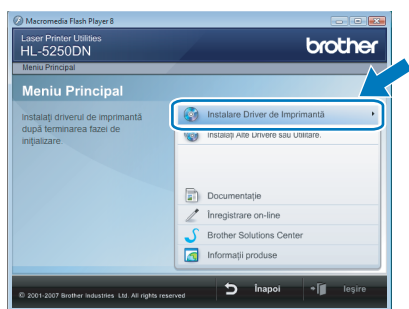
Macromedia Flash Player 8

Laser Printer Utilities
HL-5250DN

brother

Meniu Principal

Meniu Principal

Instalaţi driverul de imprimantă după terminarea fazei de iniţializare.

Instalare Driver de Imprimantă

Instalaţi Alte Drivere sau Utilitare.

Documentaţie

Înregistrare on-line

Brother Solutions Center

Informaţii produse

© 2001-2007 Brother Industries Ltd. All rights reserved

Înapoi

Ieşire